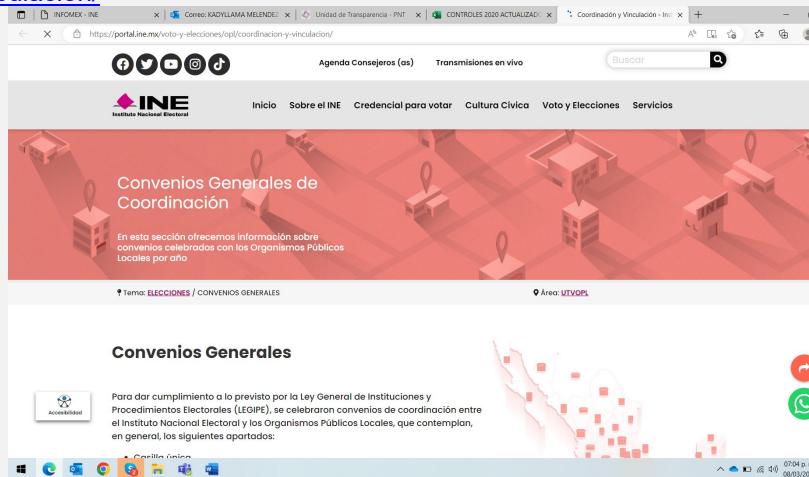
electoral/

INFOMEX - INE
Correo: KADYLLAMA MELENDEZ
Unidad de Transparencia - PNT
CONTROLES 2020 ACTUALIZADO
Coordinación y Vinculación - Inst

https://portal.ine.mx/voto-y-elecciones/opl/coordinacion-y-vinculacion/

Agenda Consejeros (as)
Transmisiones en vivo
Buscar

INE
Instituto Nacional Electoral

Inicio Sobre el INE Credencial para votar Cultura Cívica Voto y Elecciones Servicios

Convenios Generales de Coordinación

En esta sección ofrecemos información sobre convenios celebrados con los Organismos Públicos Locales por año

INE

Tema: ELECCIONES / CONVENIOS GENERALES

Área: UTVOPL

Convenios Generales

Accesibilidad

Para dar cumplimiento a lo previsto por la Ley General de Instituciones y Procedimientos Electorales (LEGIPE), se celebraron convenios de coordinación entre el Instituto Nacional Electoral y los Organismos Públicos Locales, que contemplan, en general, los siguientes apartados:

• Casilla única

07:04 p.
08/03/20